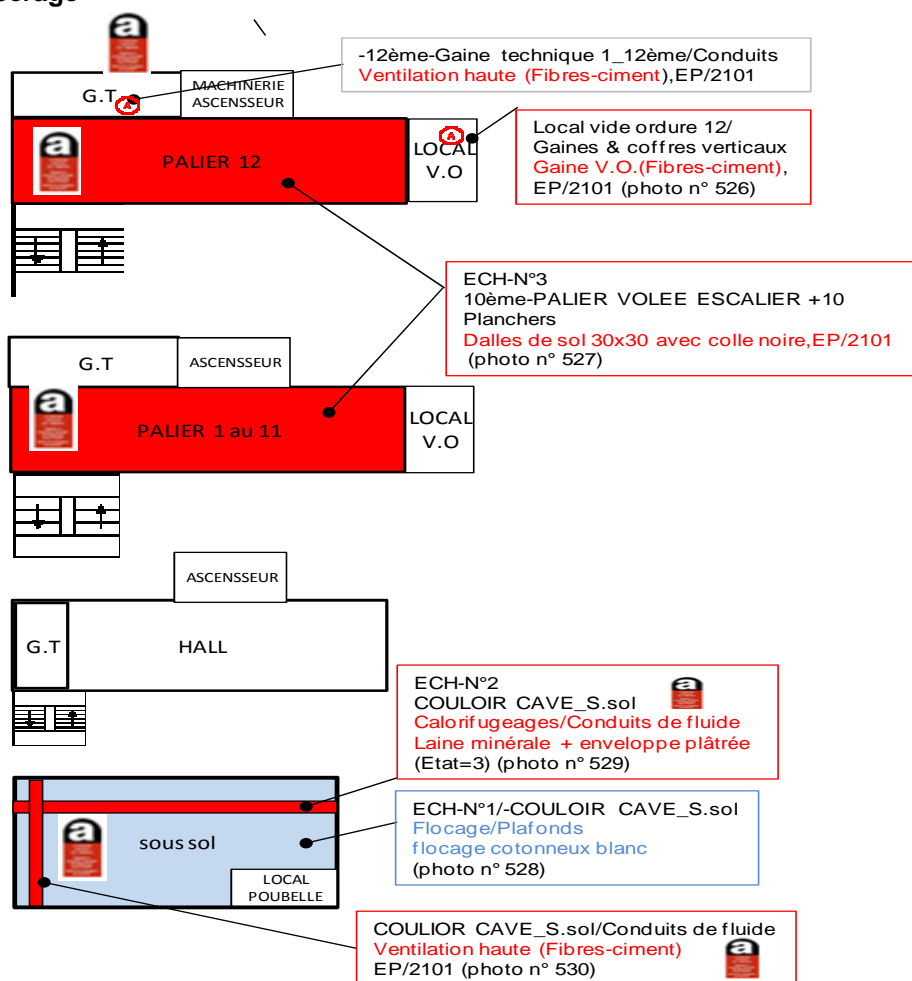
-12ème-Gaine technique 1_12ème/Conduits
Ventilation haute (Fibres-ciment),EP/2101

G.T

MACHINERIE ASCENSSEUR

PALIER 12

LOCAL V.O

Local vide ordure 12/ Gaines & coffres verticaux
Gaine V.O.(Fibres-ciment), EP/2101 (photo n° 526)

ECH-N°3
10ème-PALIER VOLEE ESCALIER +10
Planchers
Dalles de sol 30x30 avec colle noire,EP/2101
(photo n° 527)

G.T

ASCENSSEUR

PALIER 1 au 11

LOCAL V.O

ASCENSSEUR

G.T

HALL

ECH-N°2
COULOIR CAVE_S.sol
Calorifugeages/Conduits de fluide
Laine minérale + enveloppe plâtrée
(Etat=3) (photo n° 529)

sous sol

LOCAL POUBELLE

ECH-N°1/-COULOIR CAVE_S.sol
Flocage/Plafonds
flocage cotonneux blanc
(photo n° 528)

COULIOR CAVE_S.sol/Conduits de fluide
Ventilation haute (Fibres-ciment)
EP/2101 (photo n° 530)